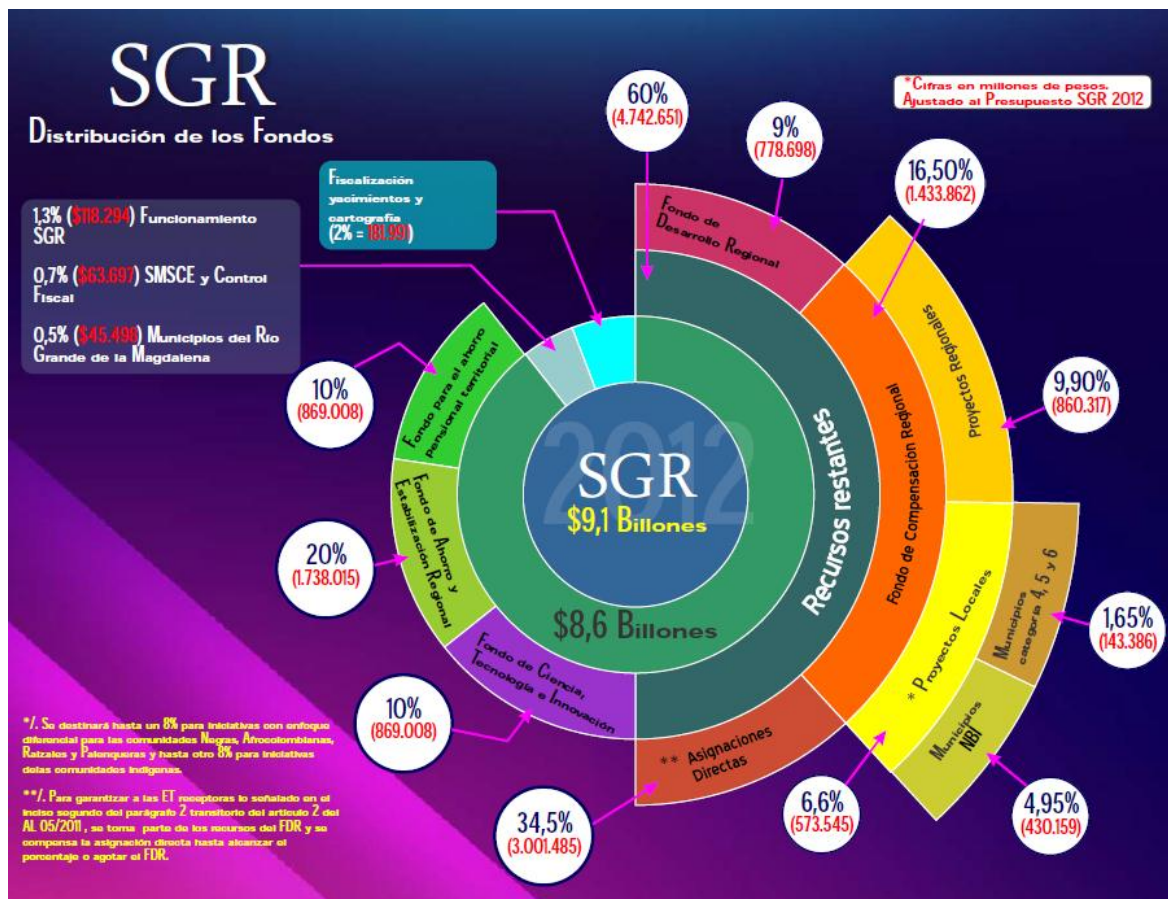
SGR
Distribución de los Fondos

*Cifras en millones de pesos. Ajustado al Presupuesto SGR 2012

1,3% ($118.294) Funcionamiento SGR

0,7% ($63.697) SMSCE y Control Fiscal

0,5% ($45.498) Municipios del Río Grande de la Magdalena

Fiscalización yacimientos y cartografía (2% = 181.99)

60% (4.742.651)

9% (778.698)

Fondo de Desarrollo Regional

16,50% (1.433.862)

Proyectos Regionales

9,90% (860.317)

Fondo de Compensación Regional

Recursos restantes

10% (869.008)

Fondo para el ahorro pensional territorial

2012

SGR
$9,1 Billones

$8,6 Billones

20% (1.738.015)

Fondo de Ahorro y Estabilización Regional

Fondo de Ciencia, Tecnología e Innovación

10% (869.008)

* Proyectos Locales

Municipios categoría 4, 5 y 6

1,65% (143.386)

Municipios NBI

** Asignaciones Directas

34,5% (3.001.485)

6,6% (573.545)

4,95% (430.159)

*/. Se destinará hasta un 8% para iniciativas con enfoque diferencial para las comunidades Negras, Afrocolombianas, Raizales y Palenqueras y hasta otro 8% para iniciativas delas comunidades indígenas.

**/. Para garantizar a las ET receptoras lo señalado en el inciso segundo del parágrafo 2 transitorio del artículo 2 del AL 05/2011 , se toma parte de los recursos del FDR y se compensa la asignación directa hasta alcanzar el porcentaje o agotar el FDR.